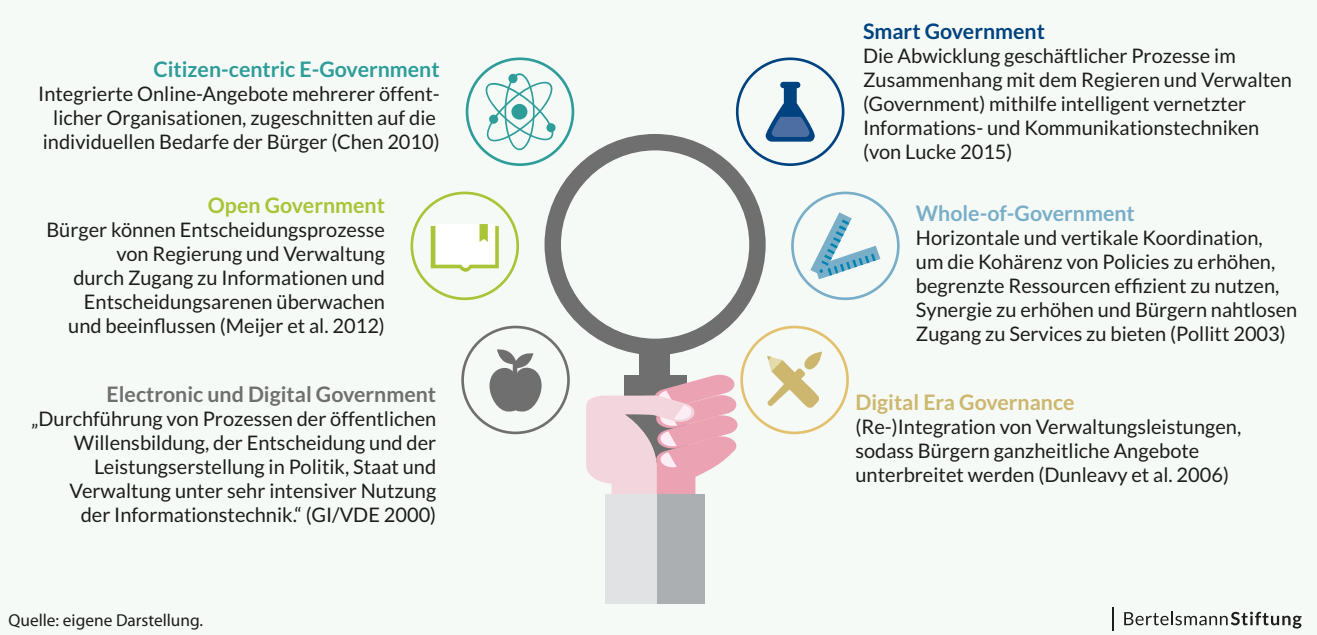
Citizen-centric E-Government
Integrierte Online-Angebote mehrerer öffentlicher Organisationen, zugeschnitten auf die individuellen Bedarfe der Bürger (Chen 2010)

Open Government
Bürger können Entscheidungsprozesse von Regierung und Verwaltung durch Zugang zu Informationen und Entscheidungsarenen überwachen und beeinflussen (Meijer et al. 2012)

Electronic und Digital Government
„Durchführung von Prozessen der öffentlichen Willensbildung, der Entscheidung und der Leistungserstellung in Politik, Staat und Verwaltung unter sehr intensiver Nutzung der Informationstechnik." (GI/VDE 2000)

Smart Government
Die Abwicklung geschäftlicher Prozesse im Zusammenhang mit dem Regieren und Verwalten (Government) mithilfe intelligent vernetzter Informations- und Kommunikationstechniken (von Lucke 2015)

Whole-of-Government
Horizontale und vertikale Koordination, um die Kohärenz von Policies zu erhöhen, begrenzte Ressourcen effizient zu nutzen, Synergie zu erhöhen und Bürgern nahtlosen Zugang zu Services zu bieten (Pollitt 2003)

Digital Era Governance
(Re-)Integration von Verwaltungsleistungen, sodass Bürgern ganzheitliche Angebote unterbreitet werden (Dunleavy et al. 2006)

Quelle: eigene Darstellung.

BertelsmannStiftung